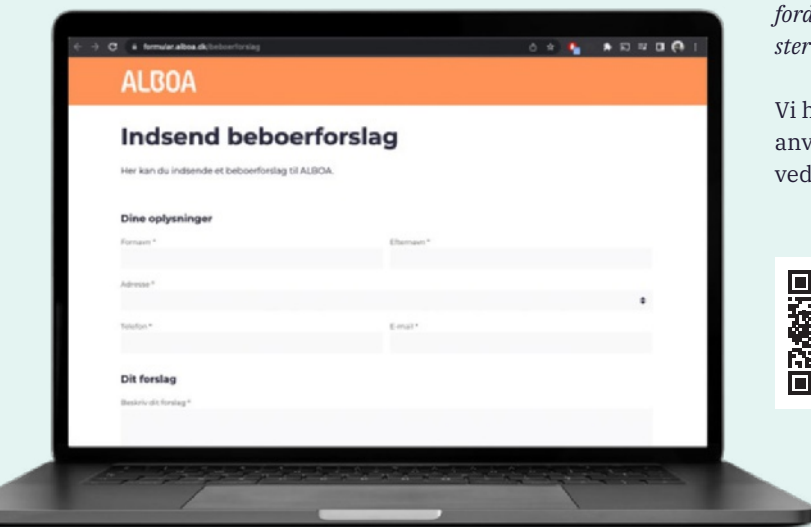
formular.alboa.dk/beboerforslag

ALBOA

Indsend beboerforslag

Her kan du indsende et beboerforslag til ALBOA.

Dine oplysninger

Fornavn *

Efternavn *

Adresse *

Telefon *

E-mail *

Dit forslag

Beskriv dit forslag *

ford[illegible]
ster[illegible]

Vi h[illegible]
anv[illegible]
ved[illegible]